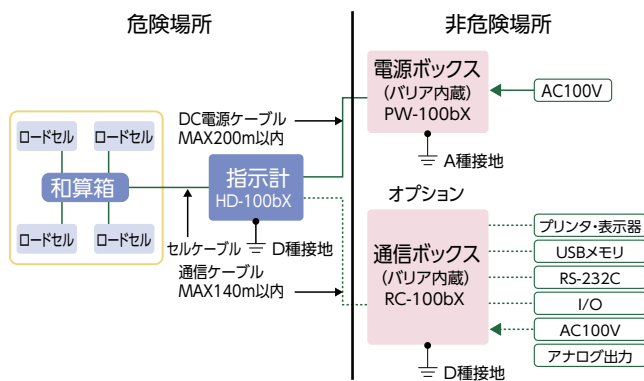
危険場所

非危険場所

ロードセル

ロードセル

和算箱

ロードセル

ロードセル

DC電源ケーブル
MAX200m以内

指示計
HD-100bX

セルケーブル

D種接地

通信ケーブル
MAX140m以内

電源ボックス
(バリア内蔵)
PW-100bX

AC100V

A種接地

オプション

通信ボックス
(バリア内蔵)
RC-100bX

プリンタ・表示器

USBメモリ

RS-232C

I/O

AC100V

アナログ出力

D種接地